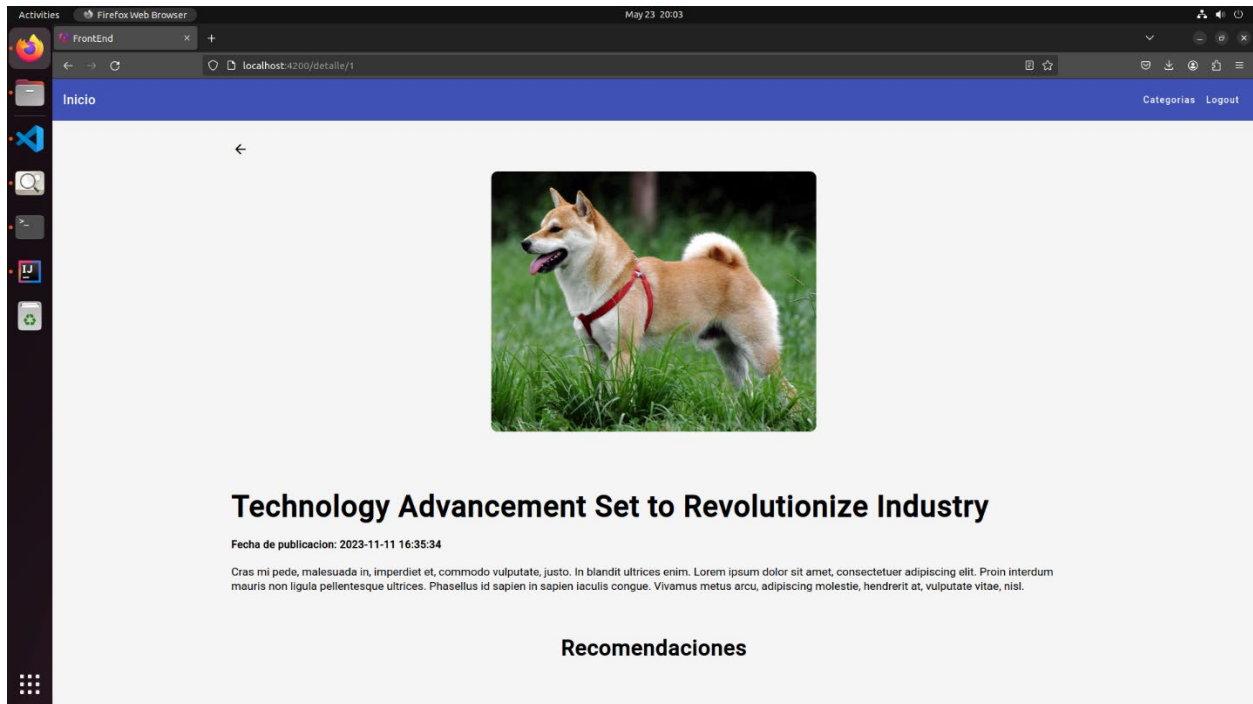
Activities Firefox Web Browser May 23 20:03

FrontEnd

localhost:4200/detalle/1

Inicio

Categorias Logout

Technology Advancement Set to Revolutionize Industry

Fecha de publicacion: 2023-11-11 16:35:34

Cras mi pede, malesuada in, imperdiet et, commodo vulputate, justo. In blandit ultrices enim. Lorem ipsum dolor sit amet, consectetuer adipiscing elit. Proin interdum mauris non ligula pellentesque ultrices. Phasellus id sapien in sapien iaculis congue. Vivamus metus arcu, adipiscing molestie, hendrerit at, vulputate vitae, nisl.

Recomendaciones